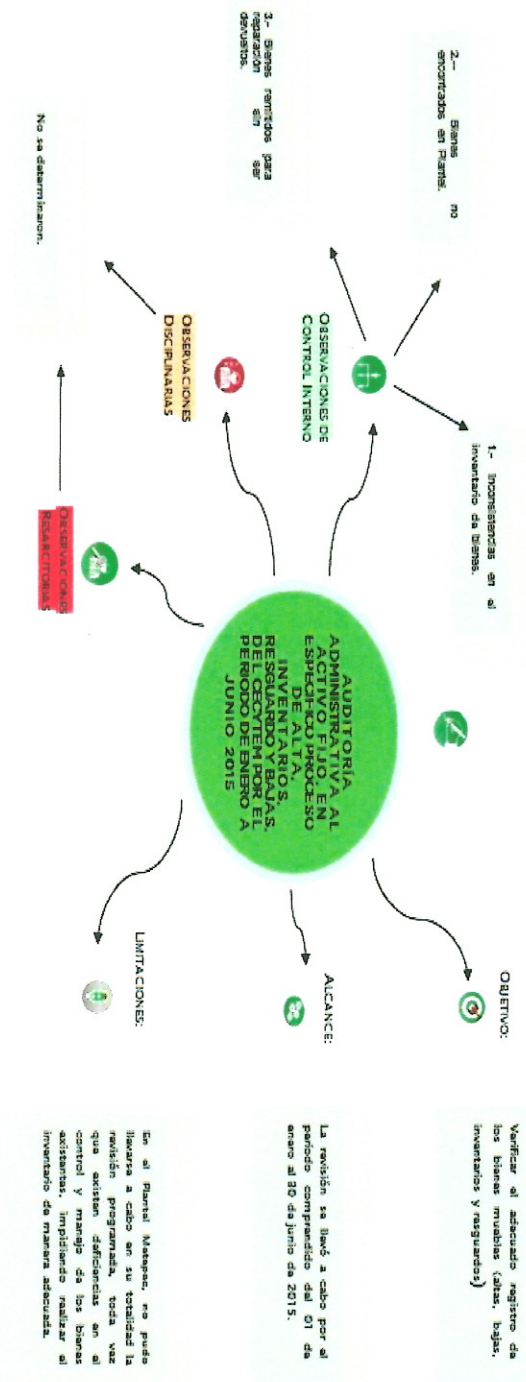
AUDITORÍA ADMINISTRATIVA AL ACTIVO FIJO, EN ESPECÍFICO PROCESO DE ALTA, INVENTARIOS, RESGUARDO Y BAJAS, DEL CECYTEM POR EL PERIODO DE ENERO A JUNIO 2015

OBJETIVO:

Verificar el adecuado registro de los bienes muebles (altas, bajas, inventarios y resguardos)

ALCANCE:

La revisión se llevó a cabo por el periodo comprendido del 01 de enero al 30 de junio de 2015.

LIMITACIONES:

En el Plantel Metepec, no pudo llevarse a cabo en su totalidad la revisión programada, toda vez que existen deficiencias en el control y manejo de los bienes existentes, impidiendo realizar el inventario de manera adecuada.

OBSERVACIONES DE CONTROL INTERNO

1- Inconsistencias en el inventario de bienes.

2.- Bienes no encontrados en Plantel.

3.- Bienes remitidos para reparación sin ser devueltos.

OBSERVACIONES DISCIPLINARIAS

OBSERVACIONES RESARCITORIAS

No se determinaron.